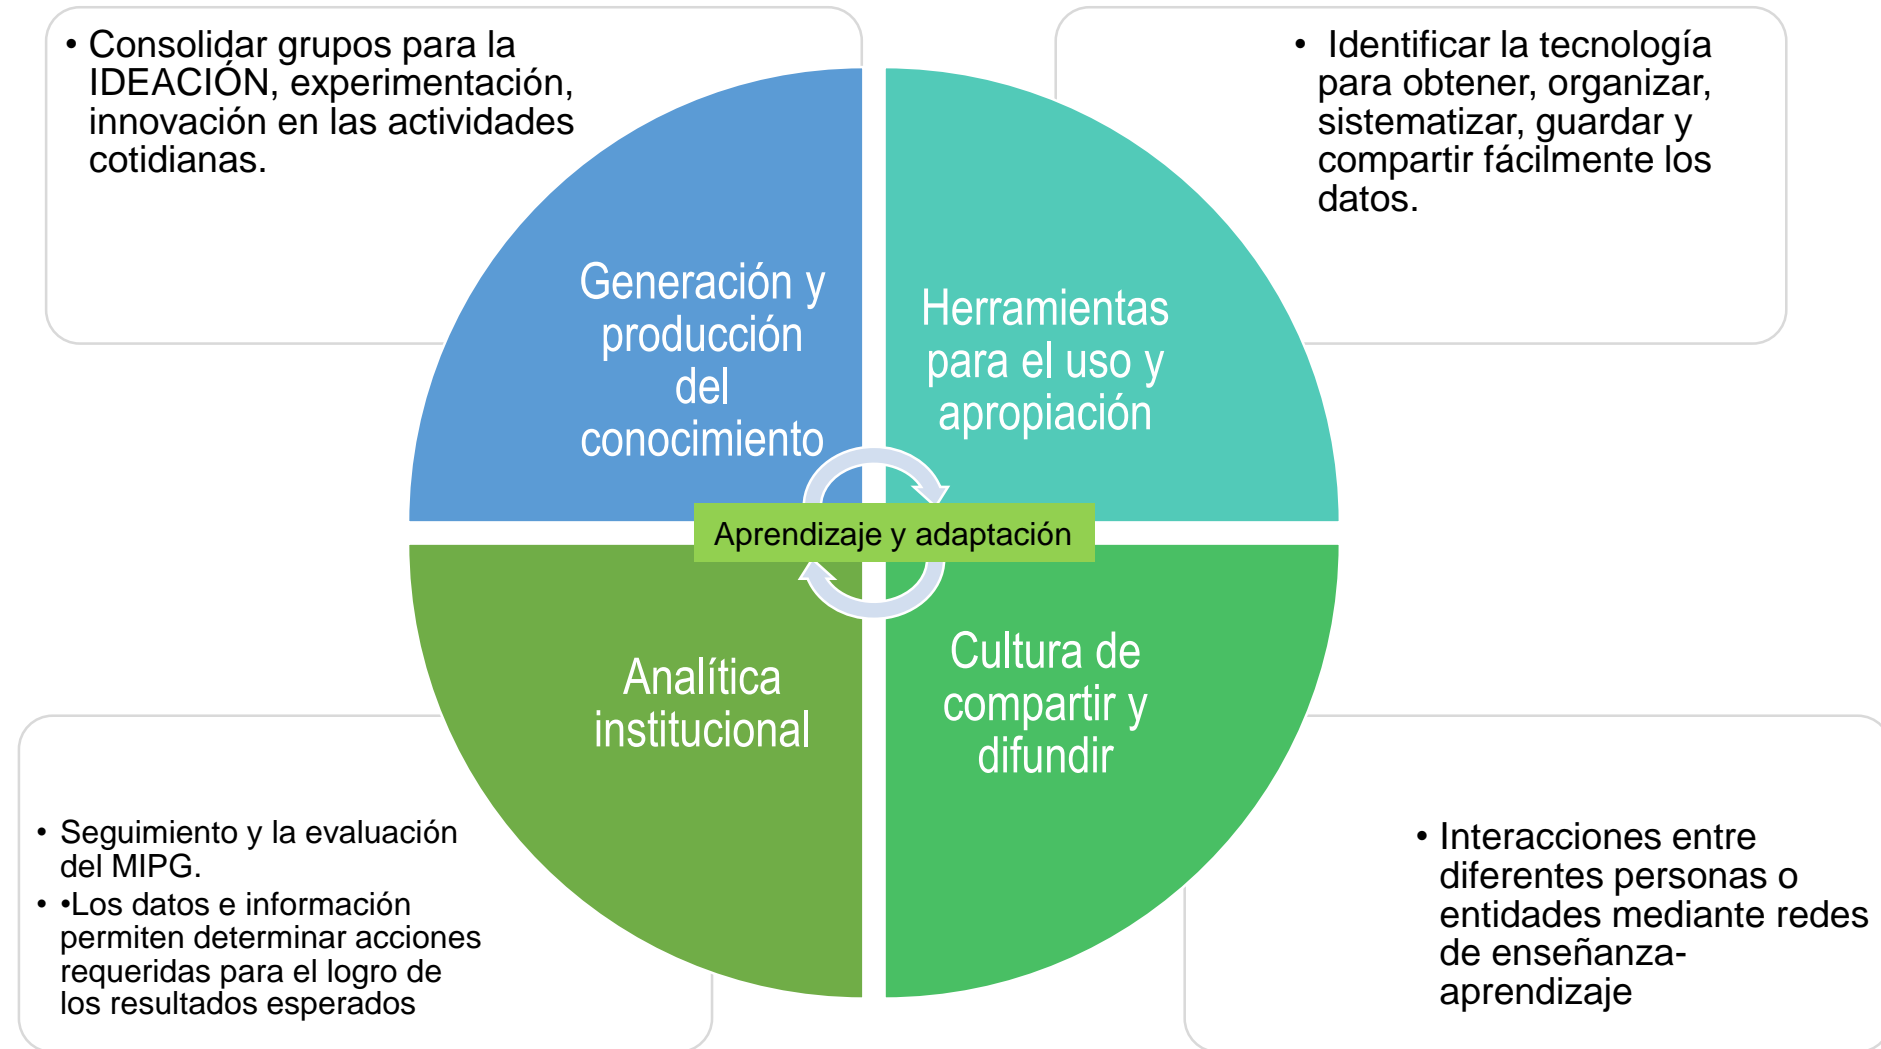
• Consolidar grupos para la IDEACIÓN, experimentación, innovación en las actividades cotidianas.

• Identificar la tecnología para obtener, organizar, sistematizar, guardar y compartir fácilmente los datos.

Generación y producción del conocimiento

Herramientas para el uso y apropiación

Aprendizaje y adaptación

Analítica institucional

Cultura de compartir y difundir

• Seguimiento y la evaluación del MIPG.
• •Los datos e información permiten determinar acciones requeridas para el logro de los resultados esperados

• Interacciones entre diferentes personas o entidades mediante redes de enseñanza-aprendizaje